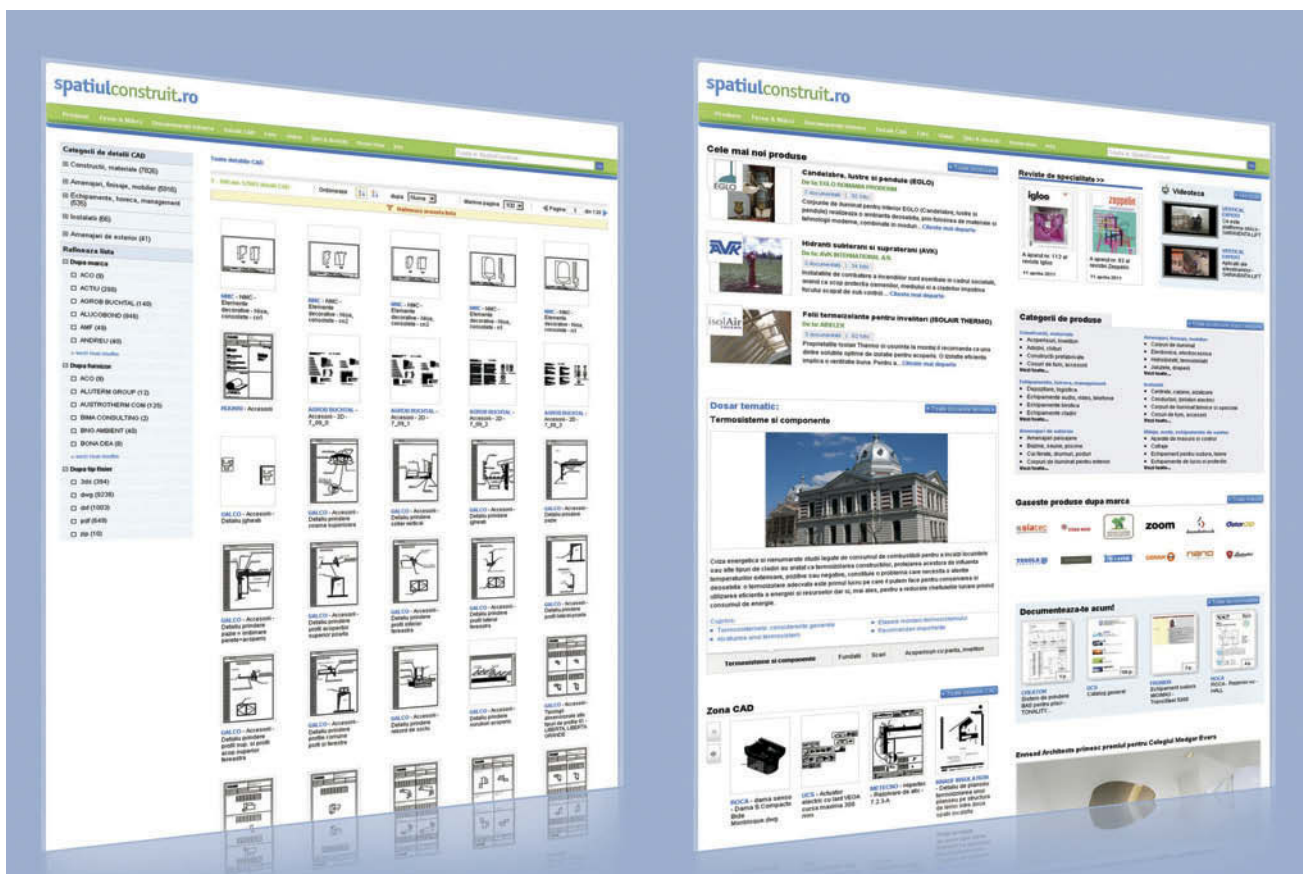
spatiulconstruit.ro

Categorii de detalii CAD

Constructii, materiale (7035)

Amenajari, finisaje, mobilier (5916)

Echipamente, tehnica, management (535)

Instalatii (66)

Amenajari de exterior (41)

Rafineaza lista

Dupa marca

ACO (8)

ACTIU (290)

AGROB BUCHTAL (140)

ALUCOBOND (945)

AMF (49)

ANDREU (40)

Dupa furnizor

ACO (8)

ALUTERM GROUP (12)

AUSTROTHERM COM (135)

BIMA CONSULTING (2)

BNO AMBIENT (45)

BONA DEA (8)

Dupa tip fisier

3ds (384)

dwg (9238)

dxf (1003)

pdf (649)

zip (10)

Toate detaliile CAD

Ordoneaza

Pagina

Rafineaza aceasta lista

NMC - NMC - Elemente decorative - frize, console - cc1

NMC - NMC - Elemente decorative - frize, console - cc2

NMC - NMC - Elemente decorative - frize, console - cc3

AGROB BUCHTAL - Accesorii

GALCO - Accesorii - Detaliu jgheab

GALCO - Accesorii - Detaliu prindere

spatiulconstruit.ro

Cele mai noi produse

Candelabre, lustre si pendule (EGLO)

Hidranti subterani si supraterani (AVK)

Folii termoizolante pentru invelitori (ISOLAIR THERMO)

Reviste de specialitate >>

igloo

zeppelin

Videoteca

Categorii de produse

Dosar tematic:

Termosisteme si componente

Termosisteme si componente

Fundatii

Scari

Gaseste produse dupa marca

zoom

nano

Documenteaza-te acum!

Zona CAD

ROCA

GCS

METECNO

KNAUF INSULATION